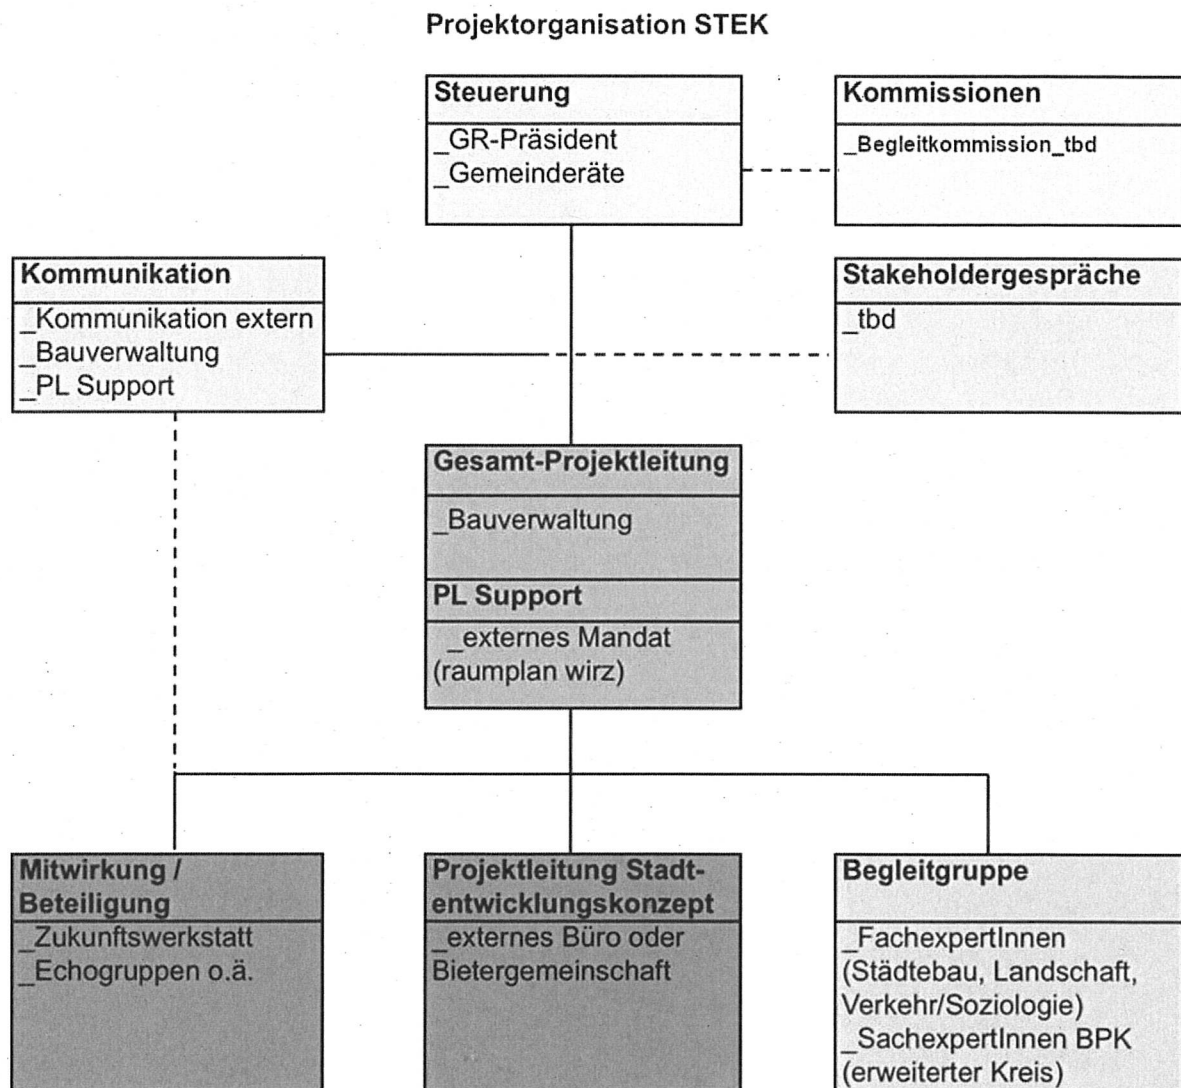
Projektorganisation STEK

Steuerung
_GR-Präsident
_Gemeinderäte

Kommissionen
_Begleitkommission_tbd

Kommunikation
_Kommunikation extern
_Bauverwaltung
_PL Support

Stakeholdergespräche
_tbd

Gesamt-Projektleitung
_Bauverwaltung

PL Support
_externes Mandat (raumplan wirz)

Mitwirkung / Beteiligung
_Zukunftswerkstatt
_Echogruppen o.ä.

Projektleitung Stadtentwicklungskonzept
_externes Büro oder Bietergemeinschaft

Begleitgruppe
_FachexpertInnen (Städtebau, Landschaft, Verkehr/Soziologie)
_SachexpertInnen BPK (erweiterter Kreis)